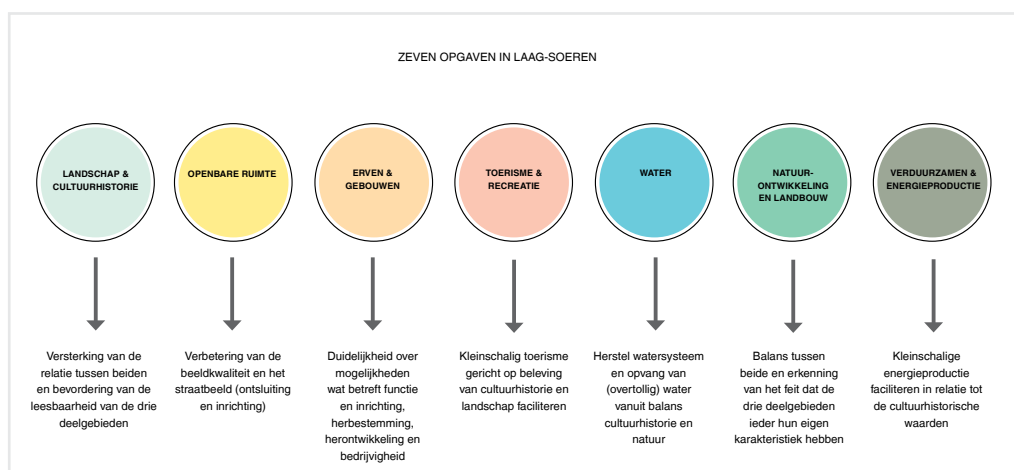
ZEVEN OPGAVEN IN LAAG-SOEREN

LANDSCHAP & CULTUURHISTORIE

OPENBARE RUIMTE

ERVEN & GEBOUWEN

TOERISME & RECREATIE

WATER

NATUUR-ONTWIKKELING EN LANDBOUW

VERDUURZAMEN & ENERGIEPRODUCTIE

Versterking van de relatie tussen beiden en bevordering van de leesbaarheid van de drie deelgebieden

Verbetering van de beeldkwaliteit en het straatbeeld (ontsluiting en inrichting)

Duidelijkheid over mogelijkheden wat betreft functie en inrichting, herbestemming, herontwikkeling en bedrijvigheid

Kleinschalig toerisme gericht op beleving van cultuurhistorie en landschap faciliteren

Herstel watersysteem en opvang van (overtollig) water vanuit balans cultuurhistorie en natuur

Balans tussen beide en erkenning van het feit dat de drie deelgebieden ieder hun eigen karakteristiek hebben

Kleinschalige energieproductie faciliteren in relatie tot de cultuurhistorische waarden